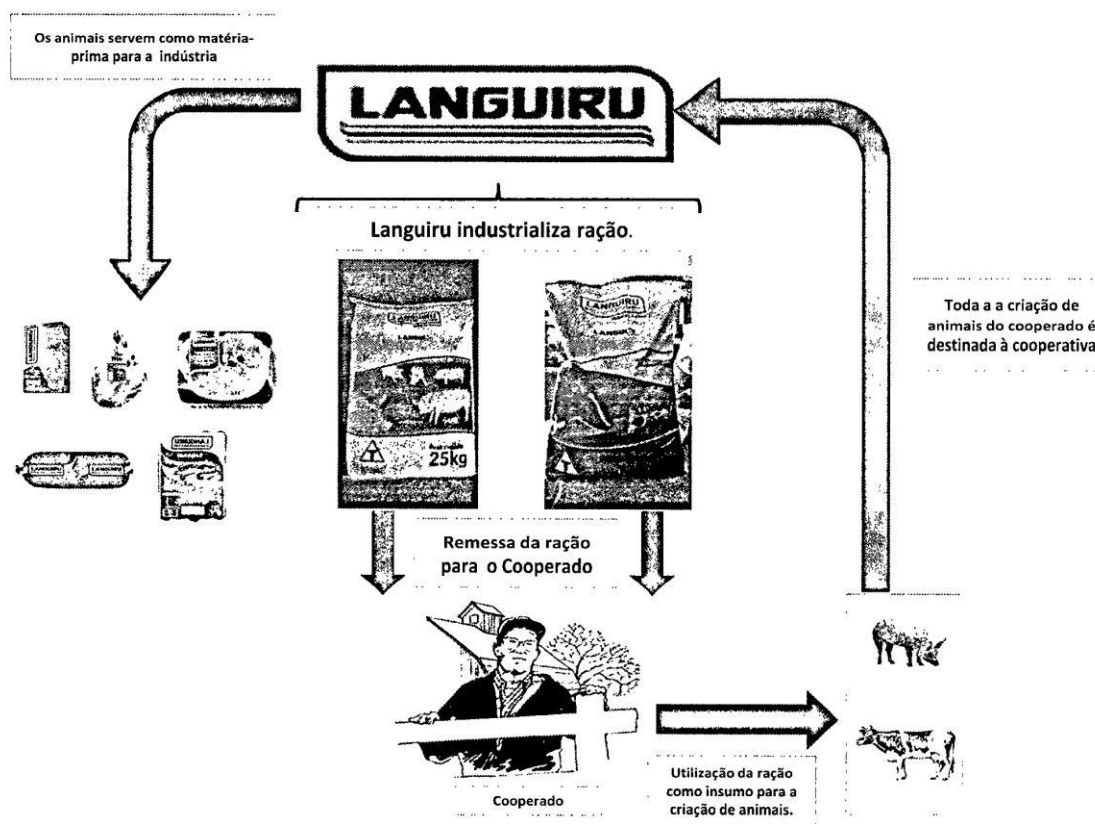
Os animais servem como matéria-prima para a indústria

LANGUIRU

Languiru industrializa ração.

LANGUIRU

25kg

LANGUIRU

Toda a a criação de animais do cooperado é destinada à cooperativa

Remessa da ração para o Cooperado

Cooperado

Utilização da ração como insumo para a criação de animais.